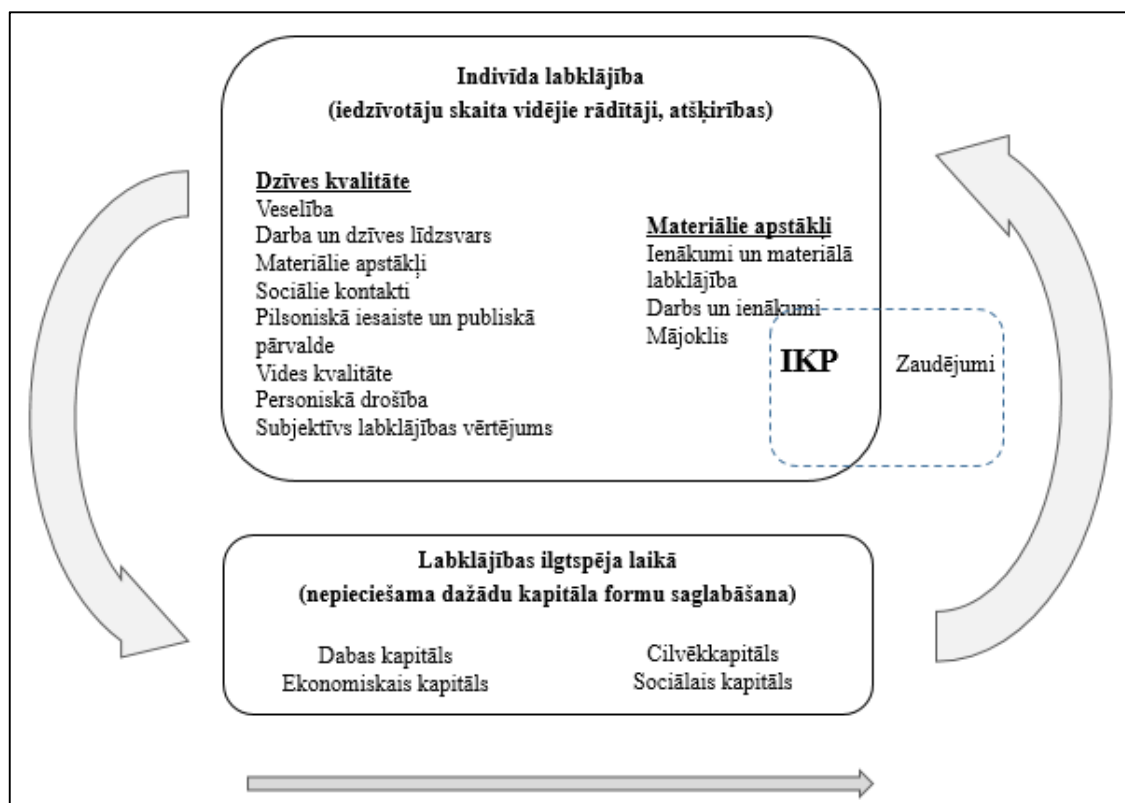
Indivīda labklājība
(iedzīvotāju skaita vidējie rādītāji, atšķirības)

Dzīves kvalitāte
Veselība
Darba un dzīves līdzsvars
Materiālie apstākļi
Sociālie kontakti
Pilsoniskā iesaiste un publiskā pārvalde
Vides kvalitāte
Personiskā drošība
Subjektīvs labklājības vērtējums

Materiālie apstākļi
Ienākumi un materiālā labklājība
Darbs un ienākumi
Mājoklis

IKP

Zaudējumi

Labklājības ilgtspēja laikā
(nepieciešama dažādu kapitāla formu saglabāšana)

Dabas kapitāls
Ekonomiskais kapitāls

Cilvēkkapitāls
Sociālais kapitāls